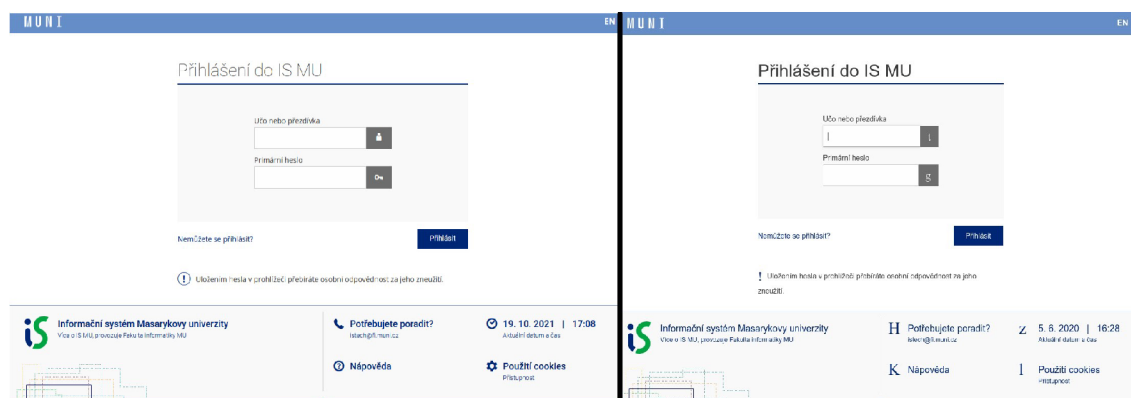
MUNI

EN

Přihlášení do IS MU

Učo nebo přezdívka

Primární heslo

Nemůžete se přihlásit?

Přihlásit

Uložením hesla v prohlížeči přebíráte osobní odpovědnost za jeho zneužití.

Informační systém Masarykovy univerzity
Více o IS MU, provozuje Fakulta informatiky MU

Potřebujete poradit?
istech@fi.muni.cz

19. 10. 2021 | 17:08
Aktuální datum a čas

Nápověda

Použití cookies
Přístupnost

MUNI

EN

Přihlášení do IS MU

Učo nebo přezdívka

|

L

Primární heslo

g

Nemůžete se přihlásit?

Přihlásit

! Uložením hesla v prohlížeči přebíráte osobní odpovědnost za jeho zneužití.

Informační systém Masarykovy univerzity
Více o IS MU, provozuje Fakulta informatiky MU

H Potřebujete poradit?
istech@fi.muni.cz

Z 5. 6. 2020 | 16:28
Aktuální datum a čas

K Nápověda

I Použití cookies
Přístupnost